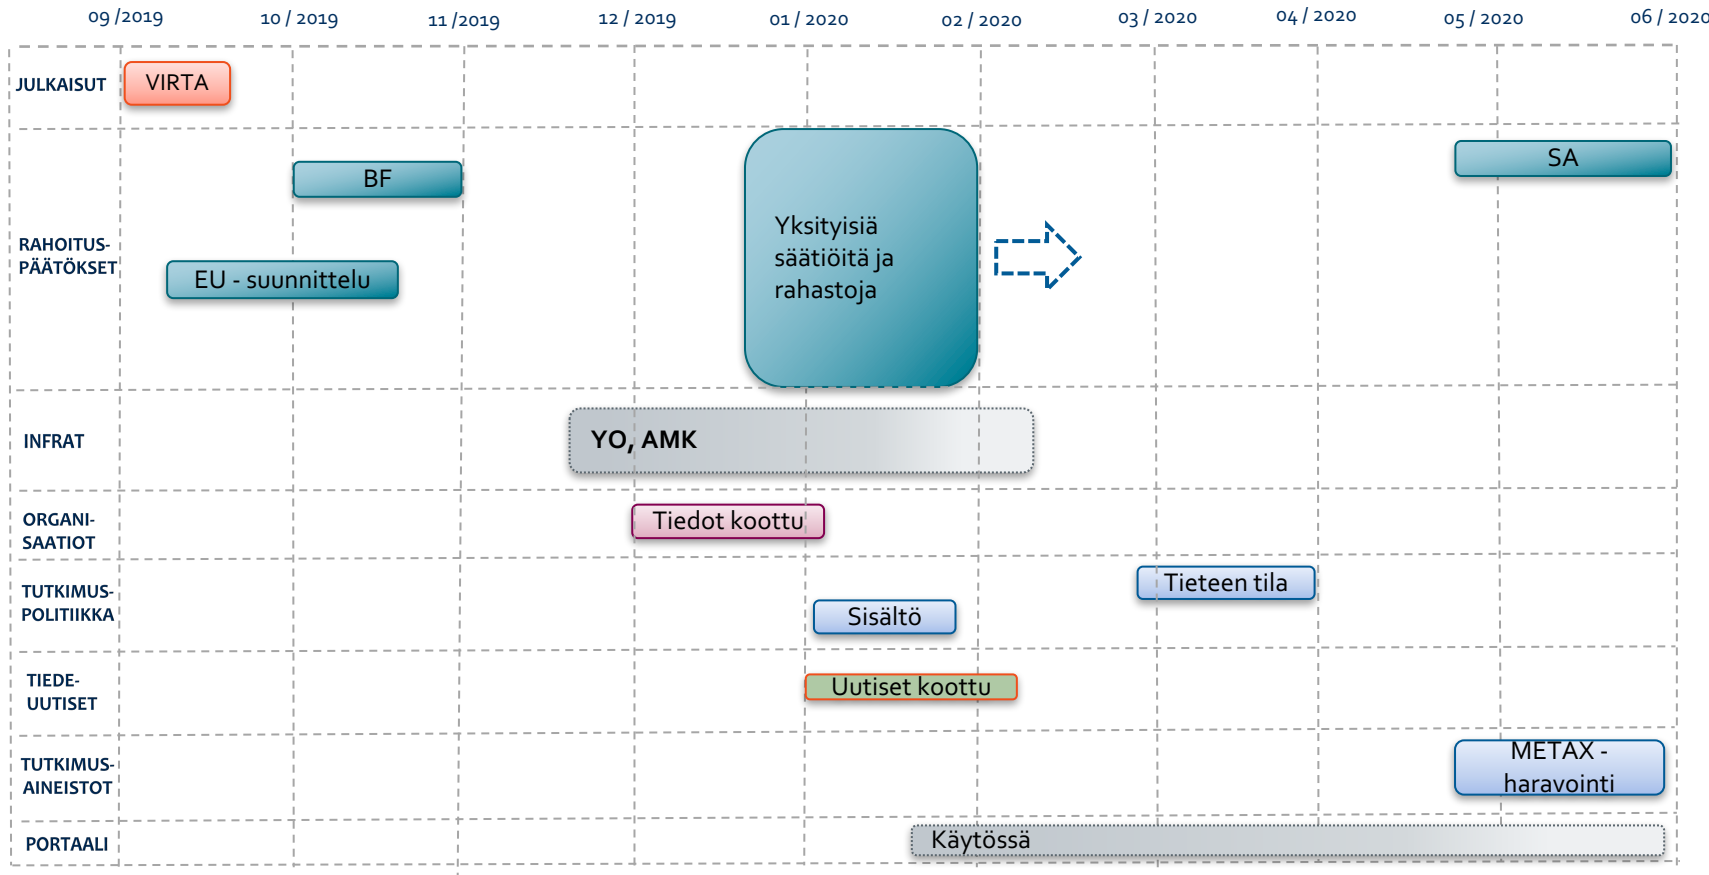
09 /2019 10 / 2019 11 /2019 12 / 2019 01 / 2020 02 / 2020 03 / 2020 04 / 2020 05 / 2020 06 / 2020

JULKAISUT

VIRTA

RAHOITUS-PÄÄTÖKSET

BF

EU - suunnittelu

Yksityisiä säätiöitä ja rahastoja

SA

INFRAT

YO, AMK

ORGANI-SAATIOT

Tiedot koottu

TUTKIMUS-POLITIIKKA

Tieteen tila

Sisältö

TIEDE-UUTISET

Uutiset koottu

TUTKIMUS-AINEISTOT

METAX - haravointi

PORTAALI

Käytössä